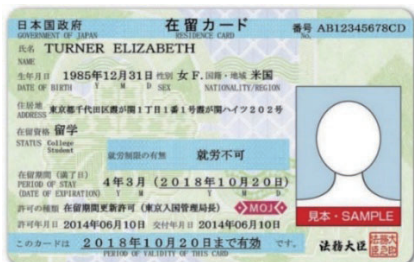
日本国政府 GOVERNMENT OF JAPAN
在留カード RESIDENCE CARD
番号 AB12345678CD

氏名 NAME TURNER ELIZABETH

生年月日 DATE OF BIRTH 1985年12月31日 Y M D
性別 SEX 女 F.
国籍・地域 NATIONALITY/REGION 米国

住居地 ADDRESS 東京都千代田区霞が関1丁目1番1号霞が関ハイツ202号

在留資格 STATUS 留学 College Student

就労制限の有無 就労不可

在留期間(満了日) PERIOD OF STAY (DATE OF EXPIRATION) 4年3月 (2018年10月20日) Y M D

許可の種類 在留期間更新許可 (東京入国管理局長)
MOJ

許可年月日 2014年06月10日
交付年月日 2014年06月10日

このカードは 2018年10月20日まで有効 です。
PERIOD OF VALIDITY OF THIS CARD

法務大臣
法務大臣之印

見本・SAMPLE